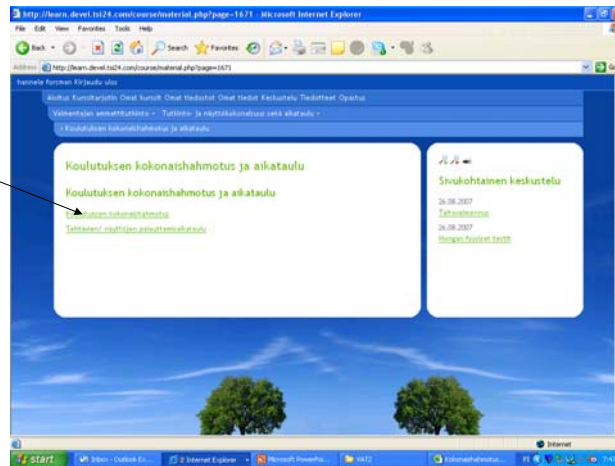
http://learn.devel.tsi24.com/course/material.php?page=1671 - Microsoft Internet Explorer

File Edit View Favorites Tools Help

Back Search Favorites

Address http://learn.devel.tsi24.com/course/material.php?page=1671

hannele forsman Kirjaudu ulos

Aloitus Kurssitarjotin Omat kurssit Omat tiedostot Omat tiedot Keskustelu Tiedotteet Opastus

Valmentajan ammattitutkinto » Tutkinto- ja näyttökokonaisuus sekä aikataulu »

» Koulutuksen kokonaishahmotus ja aikataulu

Koulutuksen kokonaishahmotus ja aikataulu

Koulutuksen kokonaishahmotus ja aikataulu

Koulutuksen kokonaishahmotus

Tehtävien/ näyttöjen palauttamisaikataulu

Sivukohtainen keskustelu

26.08.2007
Tietovalmennus

26.08.2007
Hongan Nyyrrikinen tiedot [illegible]

Internet

start Inbox - Outlook Ex... 2 Internet Explorer Microsoft PowerPoi... VAT2 Kokonaishahmotus...